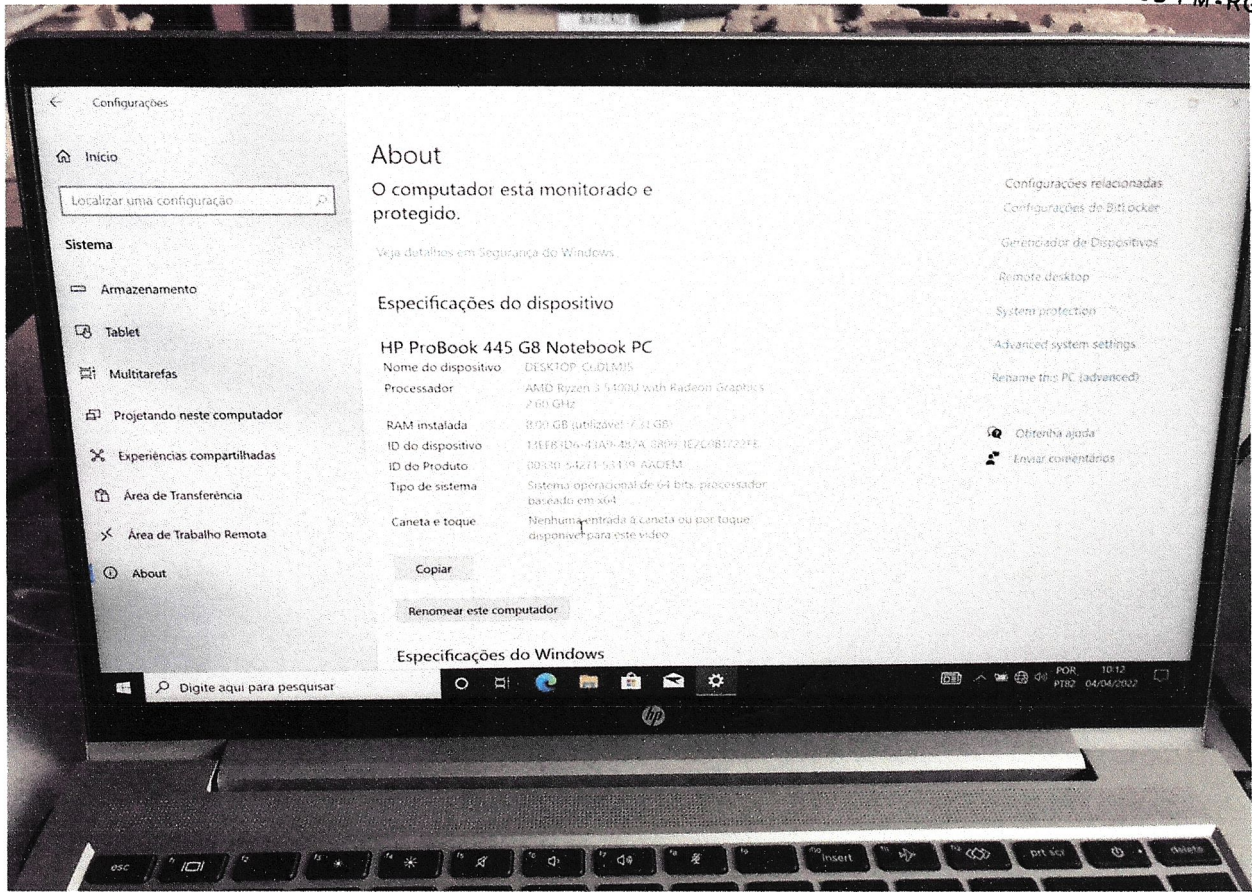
Configurações

Início

Localizar uma configuração

Sistema

Armazenamento

Tablet

Multitarefas

Projetando neste computador

Experiências compartilhadas

Área de Transferência

Área de Trabalho Remota

About

About

O computador está monitorado e protegido.

Veja detalhes em Segurança do Windows

Especificações do dispositivo

HP ProBook 445 G8 Notebook PC

| | |
|---|---|
| Nome do dispositivo | DESKTOP-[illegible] |
| Processador | AMD Ryzen 3 5400U with Radeon Graphics 2.60 GHz |
| RAM instalada | 8,00 GB (utilizável: 7,31 GB) |
| ID do dispositivo | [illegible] |
| ID do Produto | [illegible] |
| Tipo de sistema | Sistema operacional de 64 bits, processador baseado em x64 |
| Caneta e toque | Nenhuma entrada à caneta ou por toque disponível para este vídeo |

Copiar

Renomear este computador

Especificações do Windows

Configurações relacionadas

Configurações do BitLocker

Gerenciador de Dispositivos

Remote desktop

System protection

Advanced system settings

Rename this PC (advanced)

Obtenha ajuda

Enviar comentários

Digite aqui para pesquisar

POR PTB2 10:12 04/04/2022

esc insert prt sc delete